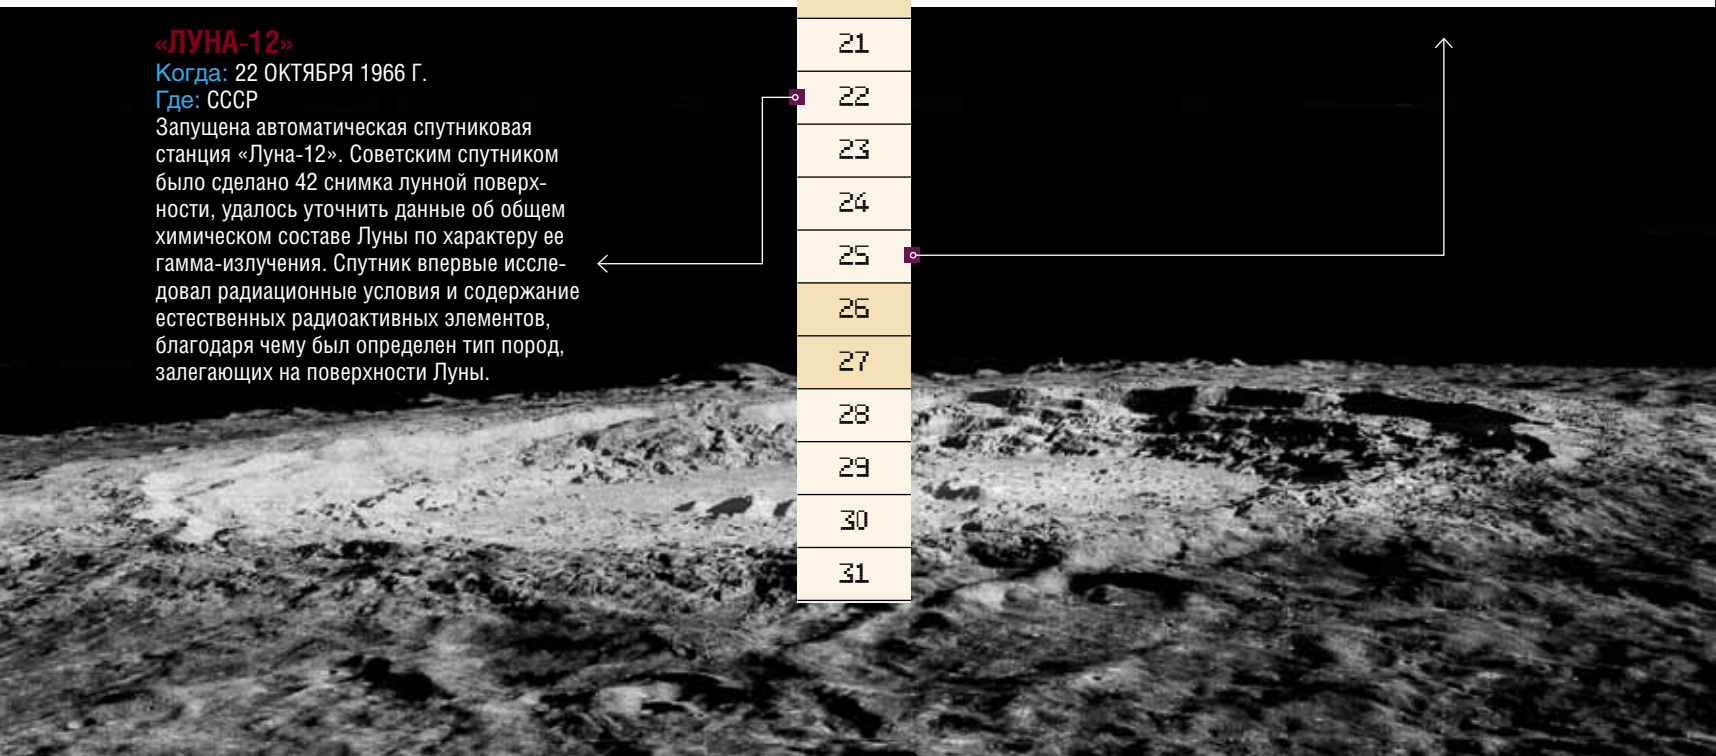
«ЛУНА-12»
Когда: 22 ОКТЯБРЯ 1966 Г.
Где: СССР
Запущена автоматическая спутниковая станция «Луна-12». Советским спутником было сделано 42 снимка лунной поверхности, удалось уточнить данные об общем химическом составе Луны по характеру ее гамма-излучения. Спутник впервые исследовал радиационные условия и содержание естественных радиоактивных элементов, благодаря чему был определен тип пород, залегающих на поверхности Луны.

21
22
23
24
25
26
27
28
29
30
31